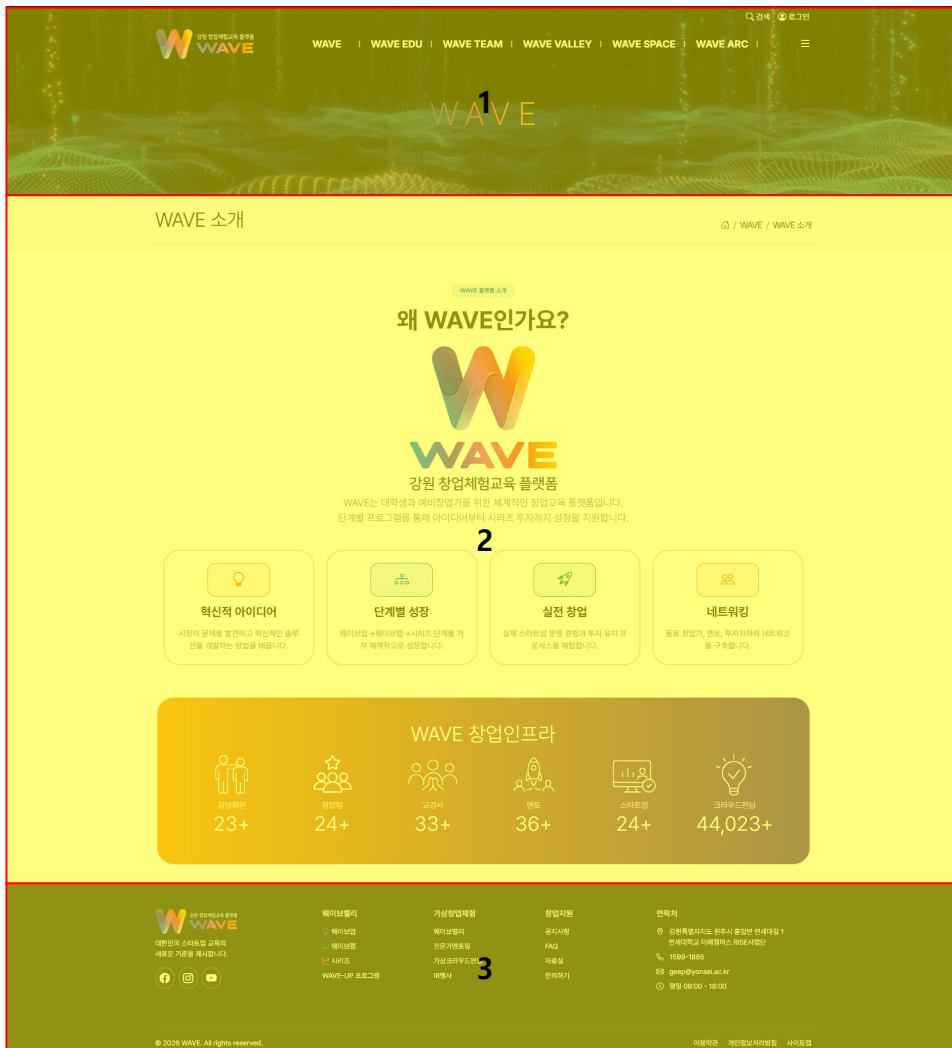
검색 로그인

강원 창업체험교육 플랫폼 WAVE

WAVE | WAVE EDU | WAVE TEAM | WAVE VALLEY | WAVE SPACE | WAVE ARC |

1

WAVE

WAVE 소개

WAVE / WAVE 소개

WAVE 플랫폼 소개

왜 WAVE인가요?

WAVE

강원 창업체험교육 플랫폼

WAVE는 대학생과 예비창업가를 위한 체계적인 창업교육 플랫폼입니다.
단계별 프로그램을 통해 아이디어부터 시리즈 투자까지 성장을 지원합니다.

2

혁신적 아이디어

시장의 문제를 발견하고 혁신적인 솔루션을 개발하는 방법을 배웁니다.

단계별 성장

웨이브업→웨이브랩→시리즈 단계를 거쳐 체계적으로 성장합니다.

실전 창업

실제 스타트업 운영 경험과 투자 유치 프로세스를 체험합니다.

네트워킹

동료 창업가, 멘토, 투자자와의 네트워크를 구축합니다.

WAVE 창업인프라

| 창업회원 | 창업팀 | 교강사 | 멘토 | 스타트업 | 크라우드펀딩 |
|---|---|---|---|---|---|
| 23+ | 24+ | 33+ | 36+ | 24+ | 44,023+ |

강원 창업체험교육 플랫폼 WAVE

대한민국 스타트업 교육의 새로운 기준을 제시합니다.

웨이브밸리
웨이브업
웨이브랩
시리즈
WAVE-UP 프로그램

가상창업체험
웨이브밸리
전문가멘토링
가상크라우드펀딩
IR행사

3

창업지원
공지사항
FAQ
자료실
문의하기

연락처
강원특별자치도 원주시 흥업면 연세대길 1 연세대학교 미래캠퍼스 RISE사업단
1599-1665
geep@yonsei.ac.kr
평일 09:00 - 18:00

© 2026 WAVE. All rights reserved.

이용약관 개인정보처리방침 사이트맵